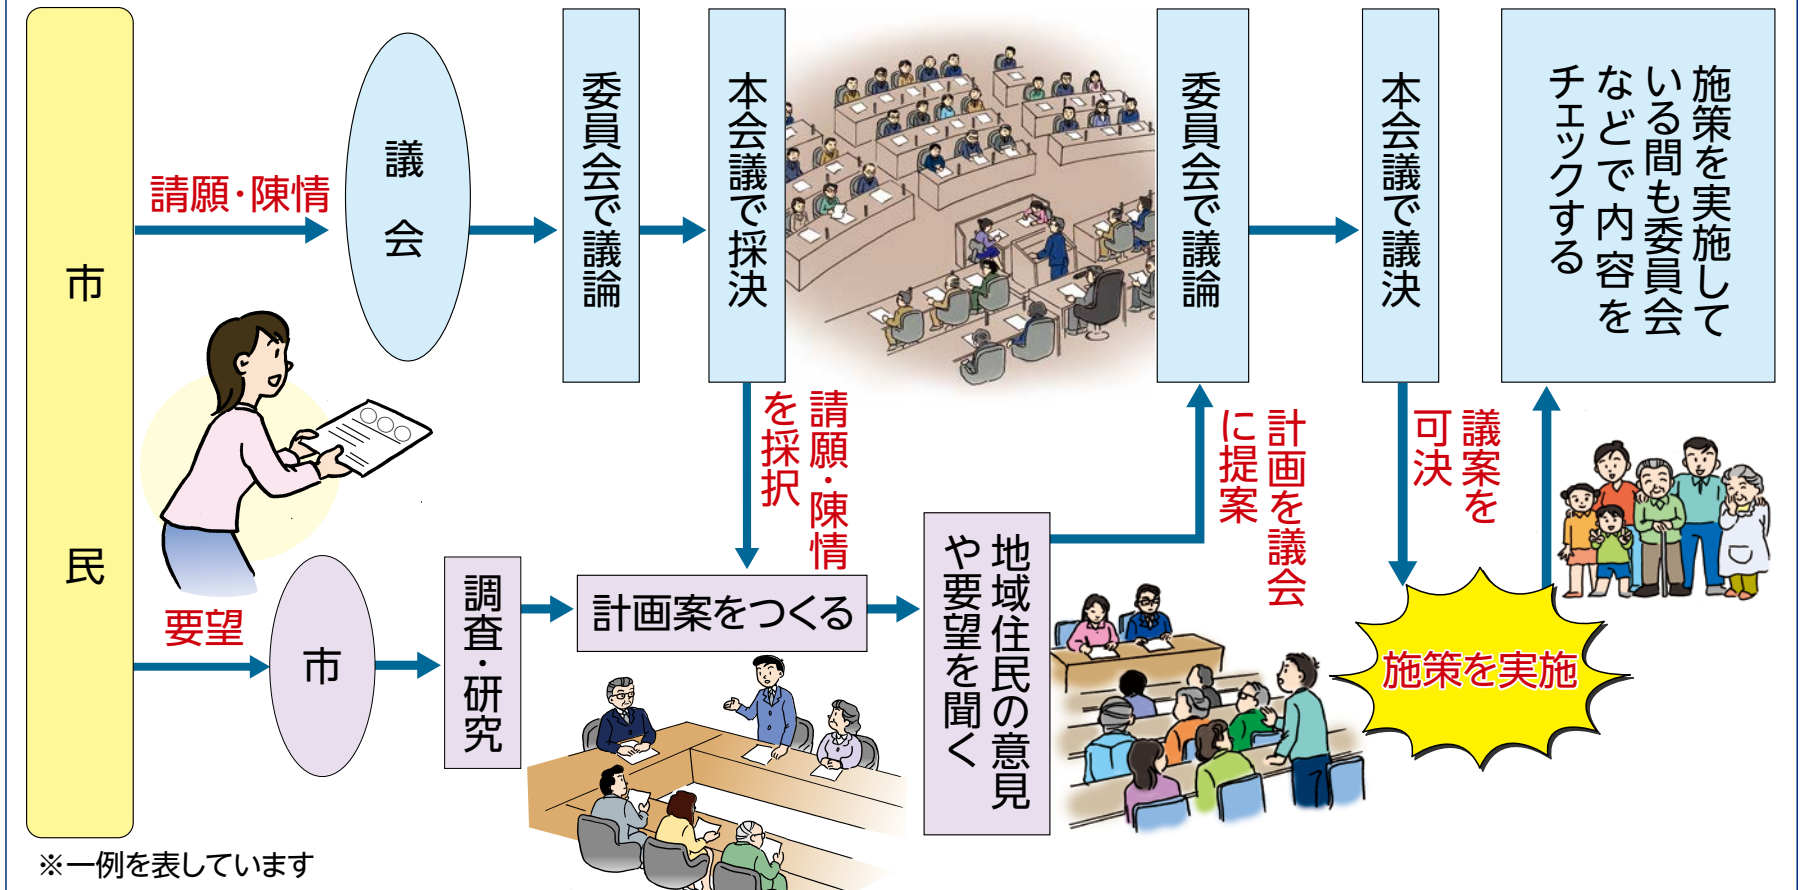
市民

請願・陳情

議会

委員会で議論

本会議で採決

委員会で議論

本会議で議決

施策を実施している間も委員会などで内容をチェックする

請願・陳情を採択

計画を議会に提案

議案を可決

要望

市

調査・研究

計画案をつくる

地域住民の意見や要望を聞く

施策を実施

※一例を表しています